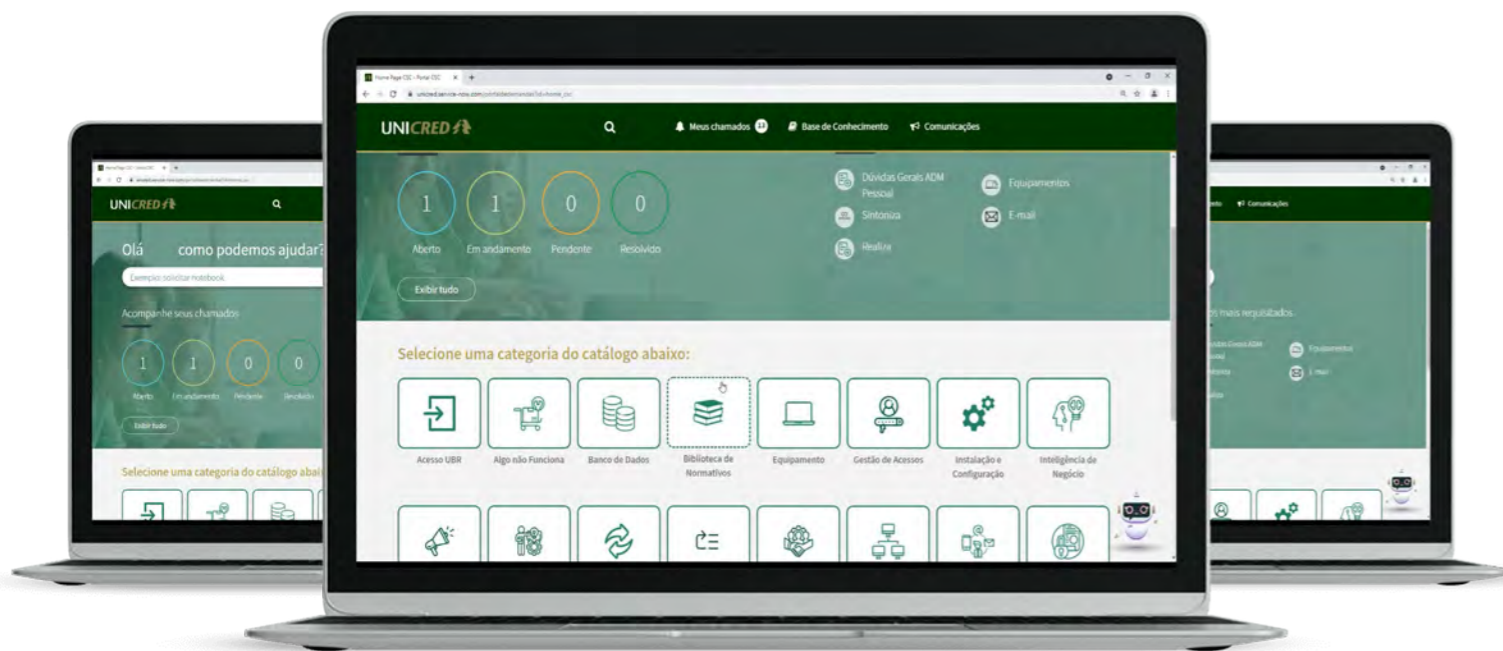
Home Page CSC - Portal CSC

unicred.service-now.com/csc

UNICRED

Meus chamados 13

Base de Conhecimento

Comunicações

1 Aberto

1 Em andamento

0 Pendente

0 Resolvido

Exibir tudo

Dúvidas Gerais ADM Pessoal

Equipamentos

Sintonia

E-mail

Realiza

Selecione uma categoria do catálogo abaixo:

Acesso UBR

Algo não Funciona

Banco de Dados

Biblioteca de Normativos

Equipamento

Gestão de Acessos

Instalação e Configuração

Inteligência de Negócio

UNICRED

Olá como podemos ajudar?

Exemplo: solicitar notebook

Acompanhe seus chamados

1 Aberto

1 Em andamento

0 Pendente

0 Resolvido

Exibir tudo

Selecione uma categoria do catálogo abai

Comunicações

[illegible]os mais requisitados

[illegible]

Equipamentos

E-mail